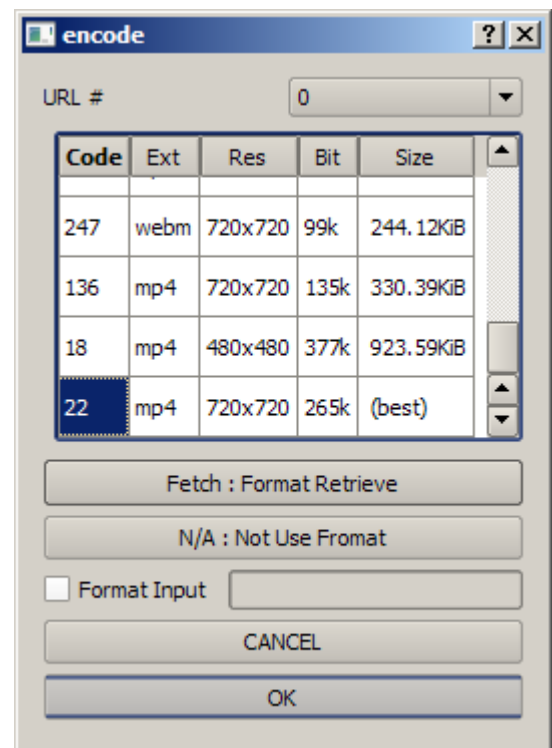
encode
?
X

URL #
0

| Code | Ext | Res | Bit | Size |
|---|---|---|---|---|
| 247 | webm | 720x720 | 99k | 244.12KiB |
| 136 | mp4 | 720x720 | 135k | 330.39KiB |
| 18 | mp4 | 480x480 | 377k | 923.59KiB |
| 22 | mp4 | 720x720 | 265k | (best) |

Fetch : Format Retrieve

N/A : Not Use Fromat

Format Input

CANCEL

OK